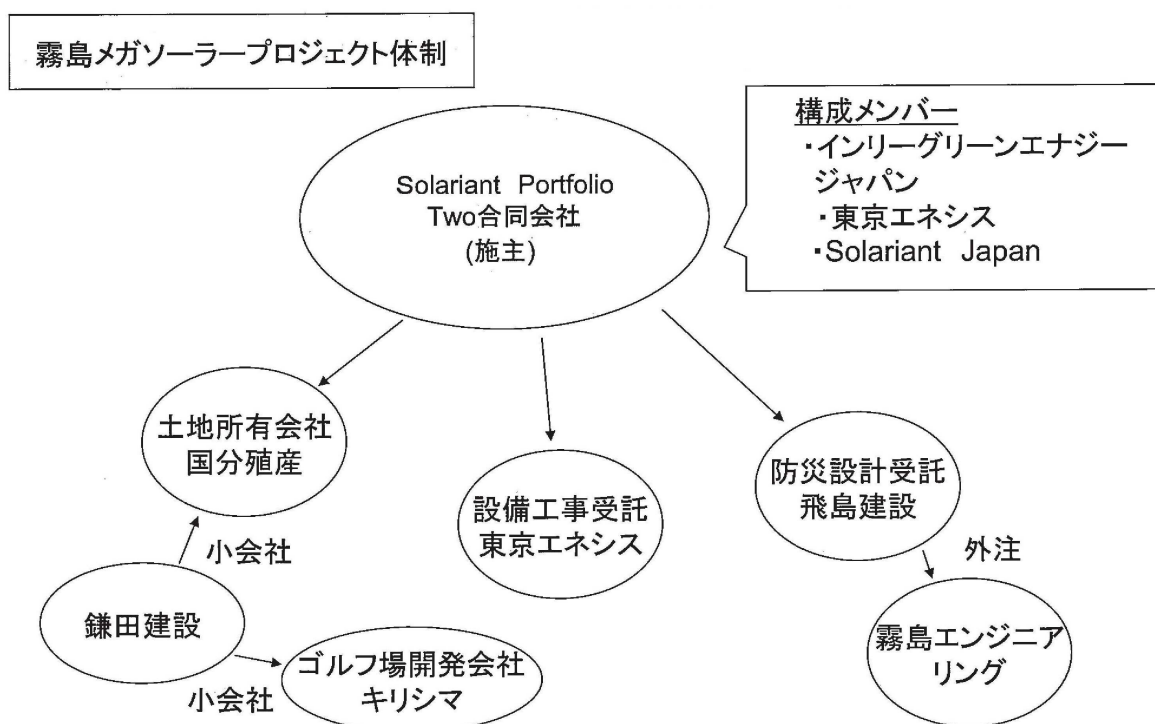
霧島メガソーラープロジェクト体制

構成メンバー
・インリーグリーンエナジージャパン
・東京エネシス
・Solariant Japan

Solariant Portfolio Two合同会社
(施主)

土地所有会社
国分殖産

設備工事受託
東京エネシス

防災設計受託
飛島建設

小会社

外注

鎌田建設

霧島エンジニアリング

ゴルフ場開発会社
キリシマ

小会社